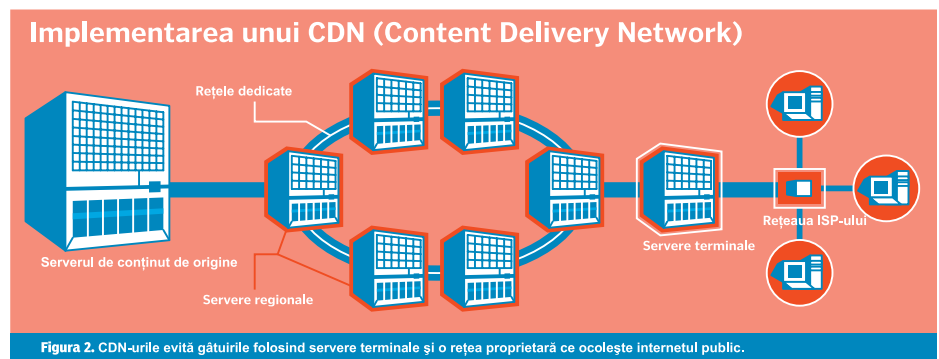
Implementarea unui CDN (Content Delivery Network)

Rețele dedicate

Serverul de conținut de origine

Servere regionale

Servere terminale

Rețeaua ISP-ului

Figura 2. CDN-urile evită gâtuirile folosind servere terminale şi o rețea proprietară ce ocoleşte internetul public.